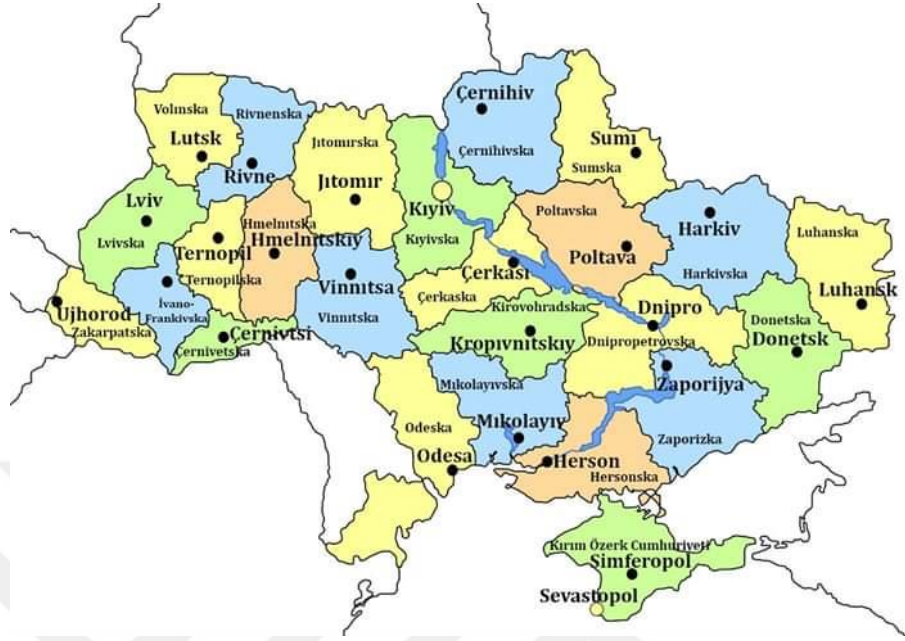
Volınska
Rivnenska
Lutsk
Rivne
Jıtomırska
Jıtomır
Çernihiv
Çernihivska
Sumı
Sumska
Kıyiv
Poltavska
Harkiv
Luhanska
Lviv
Lvivska
Hmelnıtska
Hmelnıtskiy
Ternopil
Ternopilska
Kıyivska
Çerkası
Poltava
Harkivska
Luhansk
Ujhorod
Zakarpatska
İvano-Frankivska
Vinnıtsa
Vinnıtska
Çerkaska
Kirovohradska
Dnipro
Donetska
Çernivtsi
Çernivetska
Kropıvnitskiy
Dnipropetrovska
Donetsk
Zaporijya
Mıkolayıvska
Odeska
Mıkolayıv
Zaporizka
Odesa
Herson
Hersonska
Kırım Özerk Cumhuriyeti
Simferopol
Sevastopol